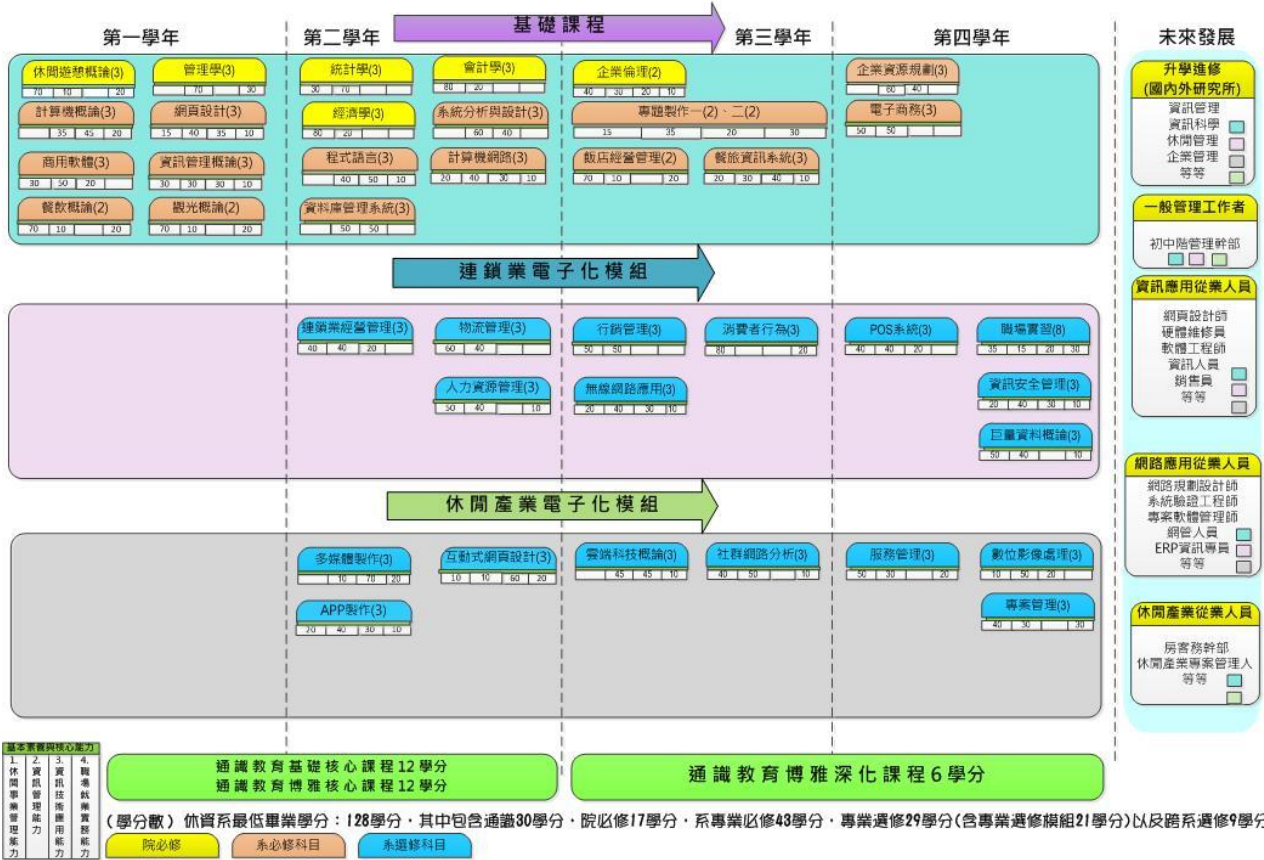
第一學年　第二學年　基礎課程　第三學年　第四學年　未來發展

休閒遊憩概論(3)
| 70 | 10 | | 20 |

管理學(3)
| | 70 | | 30 |

計算機概論(3)
| | 35 | 45 | 20 |

網頁設計(3)
| 15 | 40 | 35 | 10 |

商用軟體(3)
| 30 | 50 | 20 | |

資訊管理概論(3)
| 30 | 30 | 30 | 10 |

餐飲概論(2)
| 70 | 10 | | 20 |

觀光概論(2)
| 70 | 10 | | 20 |

統計學(3)
| 30 | 70 | | |

會計學(3)
| 80 | 20 | | |

經濟學(3)
| 80 | 20 | | |

系統分析與設計(3)
| | 60 | 40 | |

程式語言(3)
| | 40 | 50 | 10 |

計算機網路(3)
| 20 | 40 | 30 | 10 |

資料庫管理系統(3)
| | 50 | 50 | |

企業倫理(2)
| 40 | 30 | 20 | 10 |

專題製作一(2)、二(2)
| 15 | 35 | 20 | 30 |

飯店經營管理(2)
| 70 | 10 | | 20 |

餐旅資訊系統(3)
| 20 | 30 | 40 | 10 |

企業資源規劃(3)
| | 60 | 40 | |

電子商務(3)
| 50 | 50 | | |

連鎖業電子化模組

連鎖業經營管理(3)
| 40 | 40 | 20 | |

物流管理(3)
| 60 | 40 | | |

人力資源管理(3)
| 50 | 40 | | 10 |

行銷管理(3)
| 50 | 50 | | |

消費者行為(3)
| 80 | | | 20 |

無線網路應用(3)
| 20 | 40 | 30 | 10 |

POS系統(3)
| 40 | 40 | 20 | |

職場實習(8)
| 35 | 15 | 20 | 30 |

資訊安全管理(3)
| 20 | 40 | 30 | 10 |

巨量資料概論(3)
| 50 | 40 | | 10 |

休閒產業電子化模組

多媒體製作(3)
| | 10 | 70 | 20 |

互動式網頁設計(3)
| 10 | 10 | 60 | 20 |

APP製作(3)
| 20 | 40 | 30 | 10 |

雲端科技概論(3)
| | 45 | 45 | 10 |

社群網路分析(3)
| 40 | 50 | | 10 |

服務管理(3)
| 50 | 30 | | 20 |

數位影像處理(3)
| 10 | 50 | 20 | |

專案管理(3)
| 40 | 30 | | 30 |

升學進修
(國內外研究所)
資訊管理
資訊科學
休閒管理
企業管理
等等

一般管理工作者
初中階管理幹部

資訊應用從業人員
網頁設計師
硬體維修員
軟體工程師
資訊人員
銷售員
等等

網路應用從業人員
網路規劃設計師
系統驗證工程師
專案軟體管理師
網管人員
ERP資訊專員
等等

休閒產業從業人員
房客務幹部
休閒產業專案管理人
等等

基本素養與核心能力
1. 休閒事業管理能力
2. 資訊管理能力
3. 資訊技術應用能力
4. 職場就業實務能力

通識教育基礎核心課程12學分
通識教育博雅核心課程12學分

通識教育博雅深化課程6學分

(學分數) 休資系最低畢業學分：128學分，其中包含通識30學分，院必修17學分，系專業必修43學分，專業選修29學分(含專業選修模組21學分)以及跨系選修9學分

院必修　系必修科目　系選修科目